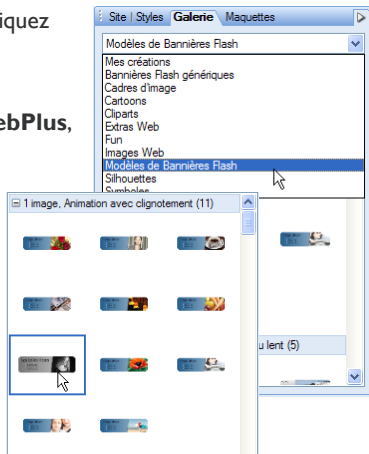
iquez

ebPlus,

Site | Styles Galerie Maquettes

Modèles de Bannières Flash

Mes créations
Bannières Flash génériques
Cadres d'image
Cartoons
Cliparts
Extras Web
Fun
Images Web
Modèles de Bannières Flash
Silhouettes
Symboles

1 image, Animation avec clignotement (11)

u lent (5)